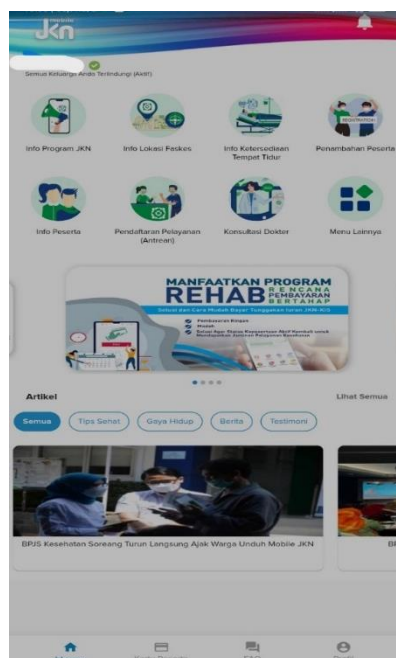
mobile JKN

Semua Keluarga Anda Terlindungi (Aktif)

Info Program JKN

Info Lokasi Faskes

Info Ketersediaan Tempat Tidur

Penambahan Peserta

Info Peserta

Pendaftaran Pelayanan (Antrean)

Konsultasi Dokter

Menu Lainnya

MANFAATKAN PROGRAM
REHAB RENCANA PEMBAYARAN BERTAHAP

Solusi dan Cara Mudah Bayar Tunggakan Iuran JKN-KIS

Pembayaran Ringan
Mudah
Solusi Agar Status Kepesertaan Aktif Kembali untuk Mendapatkan Jaminan Pelayanan Kesehatan

Artikel

Lihat Semua

Semua

Tips Sehat

Gaya Hidup

Berita

Testimoni

BPJS Kesehatan Soreang Turun Langsung Ajak Warga Unduh Mobile JKN

BF